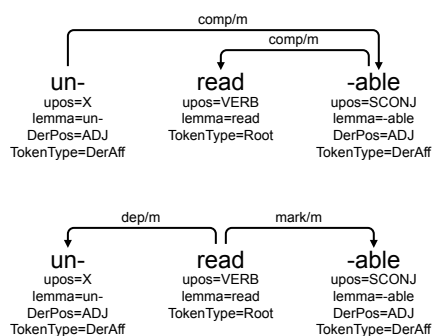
comp/m

comp/m

un-
upos=X
lemma=un-
DerPos=ADJ
TokenType=DerAff

read
upos=VERB
lemma=read
TokenType=Root

-able
upos=SCONJ
lemma=-able
DerPos=ADJ
TokenType=DerAff

dep/m

mark/m

un-
upos=X
lemma=un-
DerPos=ADJ
TokenType=DerAff

read
upos=VERB
lemma=read
TokenType=Root

-able
upos=SCONJ
lemma=-able
DerPos=ADJ
TokenType=DerAff